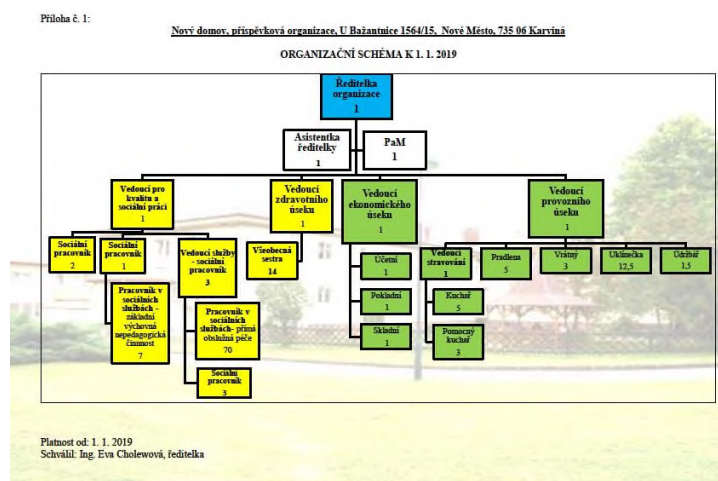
Příloha č. 1:

Nový domov, příspěvková organizace, U Bažantnice 1564/15, Nové Město, 735 06 Karviná

ORGANIZAČNÍ SCHÉMA K 1. 1. 2019

Ředitelka organizace
1

Asistentka ředitelky
1

PaM
1

Vedoucí pro kvalitu a sociální práci
1

Vedoucí zdravotního úseku
1

Vedoucí ekonomického úseku
1

Vedoucí provozního úseku
1

Sociální pracovník
2

Sociální pracovník
1

Vedoucí služby - sociální pracovník
3

Všeobecná sestra
14

Účetní
1

Pokladní
1

Skladní
1

Vedoucí stravování
1

Pradlena
5

Vrátný
3

Uklízečka
12,5

Údržbář
1,5

Pracovník v sociálních službách - základní výchovná nepedagogická činnost
7

Pracovník v sociálních službách - přímá obslužná péče
70

Sociální pracovník
3

Kuchař
5

Pomocný kuchař
3

Platnost od: 1. 1. 2019
Schválil: Ing. Eva Cholewová, ředitelka